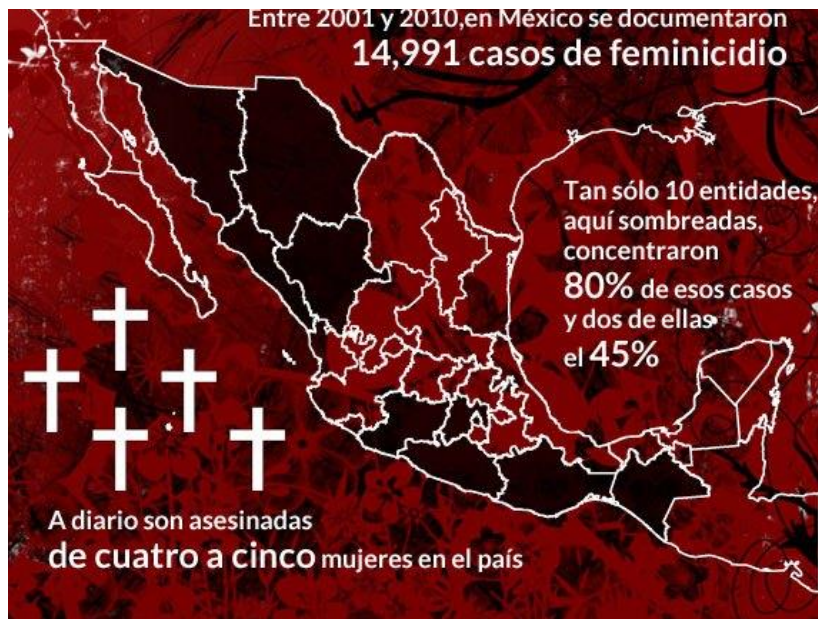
Entre 2001 y 2010,en México se documentaron
14,991 casos de feminicidio

Tan sólo 10 entidades, aquí sombreadas, concentraron 80% de esos casos y dos de ellas el 45%

A diario son asesinadas
de cuatro a cinco mujeres en el país